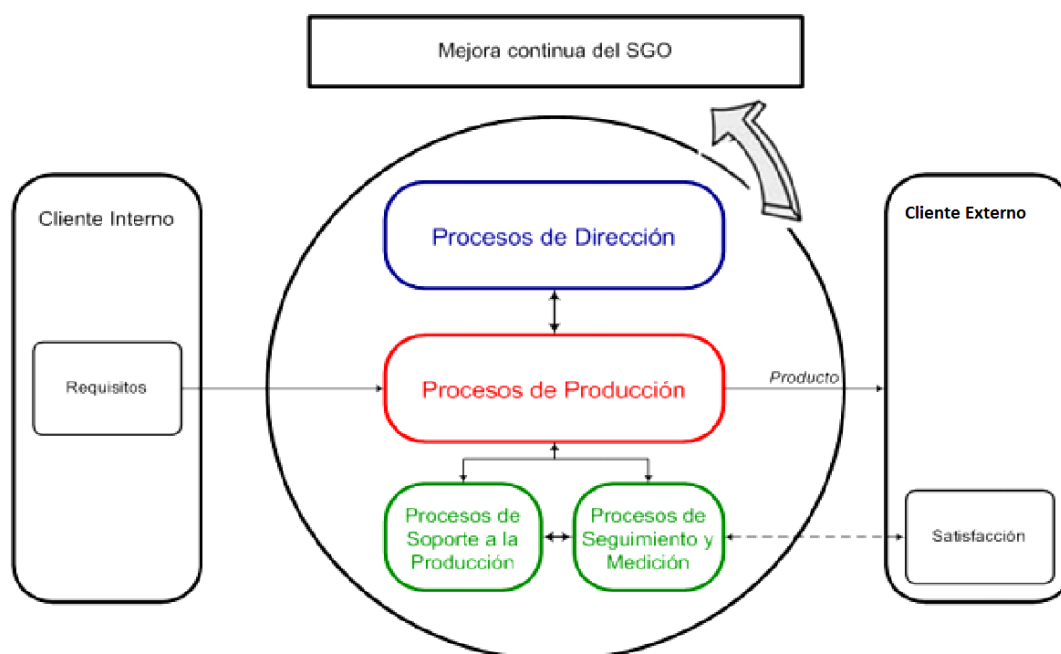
Mejora continua del SGO

Cliente Interno

Requisitos

Procesos de Dirección

Procesos de Producción

Producto

Procesos de Soporte a la Producción

Procesos de Seguimiento y Medición

Cliente Externo

Satisfacción